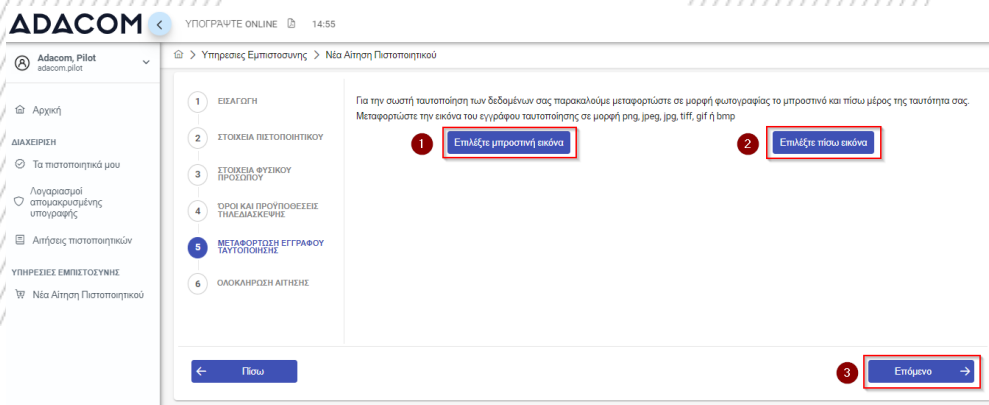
ADACOM
ΥΠΟΓΡΑΨΤΕ ONLINE 14:55

Adacom, Pilot
adacom.pilot

Αρχική

ΔΙΑΧΕΙΡΙΣΗ

Τα πιστοποιητικά μου

Λογαριασμοί απομακρυσμένης υπογραφής

Αιτήσεις πιστοποιητικών

ΥΠΗΡΕΣΙΕΣ ΕΜΠΙΣΤΟΣΥΝΗΣ

Νέα Αίτηση Πιστοποιητικού

Υπηρεσίες Εμπιστοσυνης > Νέα Αίτηση Πιστοποιητικού

1 ΕΙΣΑΓΩΓΗ
2 ΣΤΟΙΧΕΙΑ ΠΙΣΤΟΠΟΙΗΤΙΚΟΥ
3 ΣΤΟΙΧΕΙΑ ΦΥΣΙΚΟΥ ΠΡΟΣΩΠΟΥ
4 ΌΡΟΙ ΚΑΙ ΠΡΟΫΠΟΘΕΣΕΙΣ ΤΗΛΕΔΙΑΣΚΕΨΗΣ
5 ΜΕΤΑΦΟΡΤΩΣΗ ΕΓΓΡΑΦΟΥ ΤΑΥΤΟΠΟΙΗΣΗΣ
6 ΟΛΟΚΛΗΡΩΣΗ ΑΙΤΗΣΗΣ

Για την σωστή ταυτοποίηση των δεδομένων σας παρακαλούμε μεταφορτώστε σε μορφή φωτογραφίας το μπροστινό και πίσω μέρος της ταυτότητα σας.
Μεταφορτώστε την εικόνα του εγγράφου ταυτοποίησης σε μορφή png, jpeg, jpg, tiff, gif ή bmp

1 Επιλέξτε μπροστινή εικόνα

2 Επιλέξτε πίσω εικόνα

Πίσω

3 Επόμενο